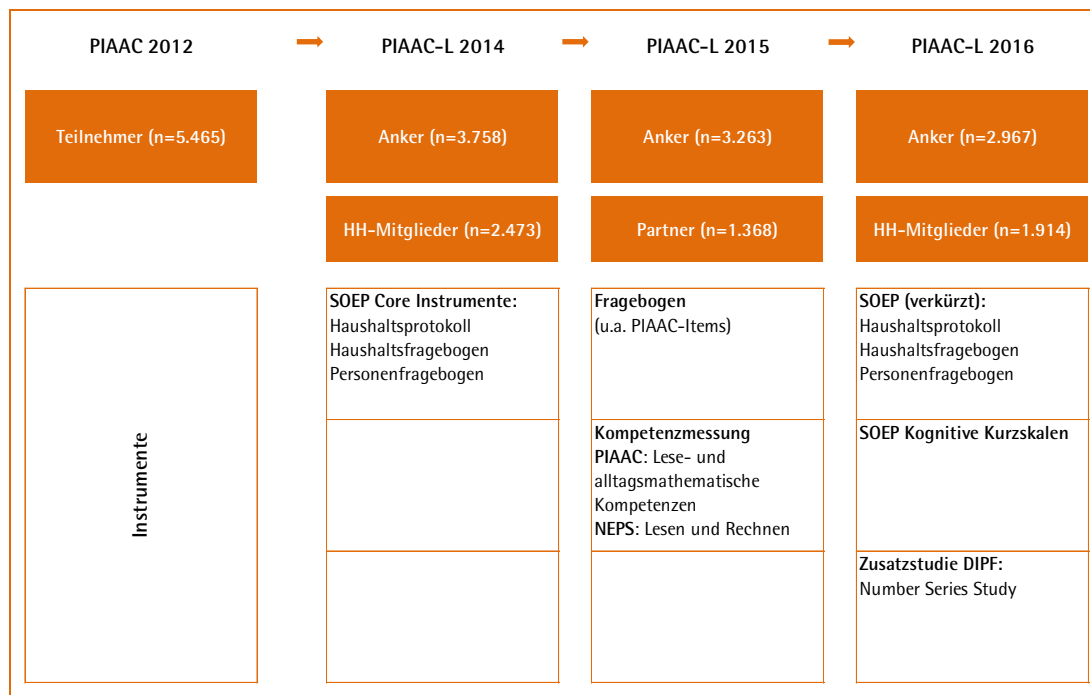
PIAAC 2012

PIAAC-L 2014

PIAAC-L 2015

PIAAC-L 2016

Teilnehmer (n=5.465)

Anker (n=3.758)

Anker (n=3.263)

Anker (n=2.967)

HH-Mitglieder (n=2.473)

Partner (n=1.368)

HH-Mitglieder (n=1.914)

Instrumente

SOEP Core Instrumente:
Haushaltsprotokoll
Haushaltsfragebogen
Personenfragebogen

Fragebogen
(u.a. PIAAC-Items)

SOEP (verkürzt):
Haushaltsprotokoll
Haushaltsfragebogen
Personenfragebogen

Kompetenzmessung
PIAAC: Lese- und alltagsmathematische Kompetenzen
NEPS: Lesen und Rechnen

SOEP Kognitive Kurzskalen

Zusatzstudie DIPF:
Number Series Study